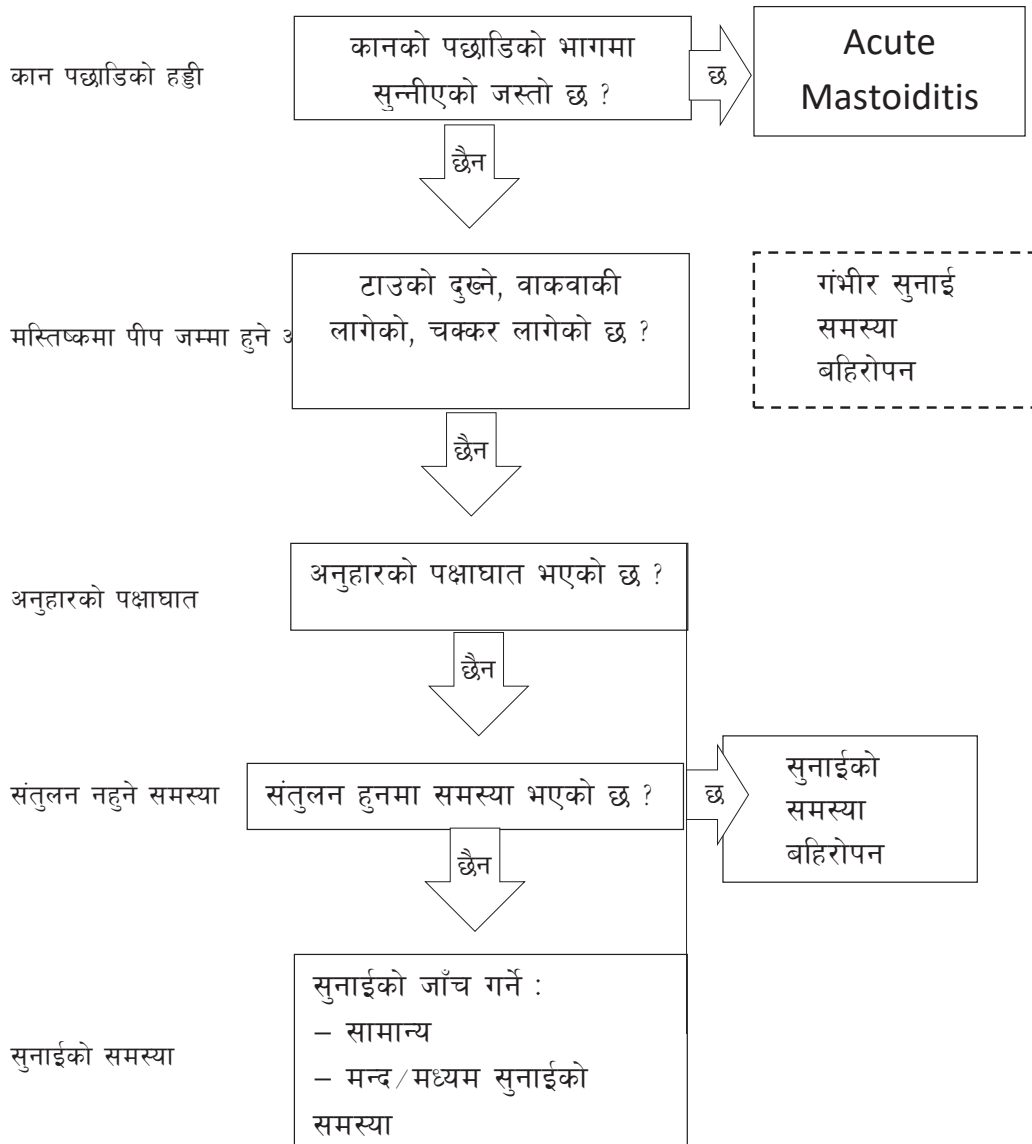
कान पछाडिको हड्डी

कानको पछाडिको भागमा सुन्नीएको जस्तो छ ?

छ

Acute Mastoiditis

छैन

मस्तिष्कमा पीप जम्मा हुने अ

टाउको दुख्ने, वाकवाकी लागेको, चक्कर लागेको छ ?

गंभीर सुनाई समस्या बहिरोपन

छैन

अनुहारको पक्षाघात

अनुहारको पक्षाघात भएको छ ?

छैन

संतुलन नहुने समस्या

संतुलन हुनमा समस्या भएको छ ?

छ

सुनाईको समस्या बहिरोपन

छैन

सुनाईको समस्या

सुनाईको जाँच गर्ने :
– सामान्य
– मन्द/मध्यम सुनाईको समस्या